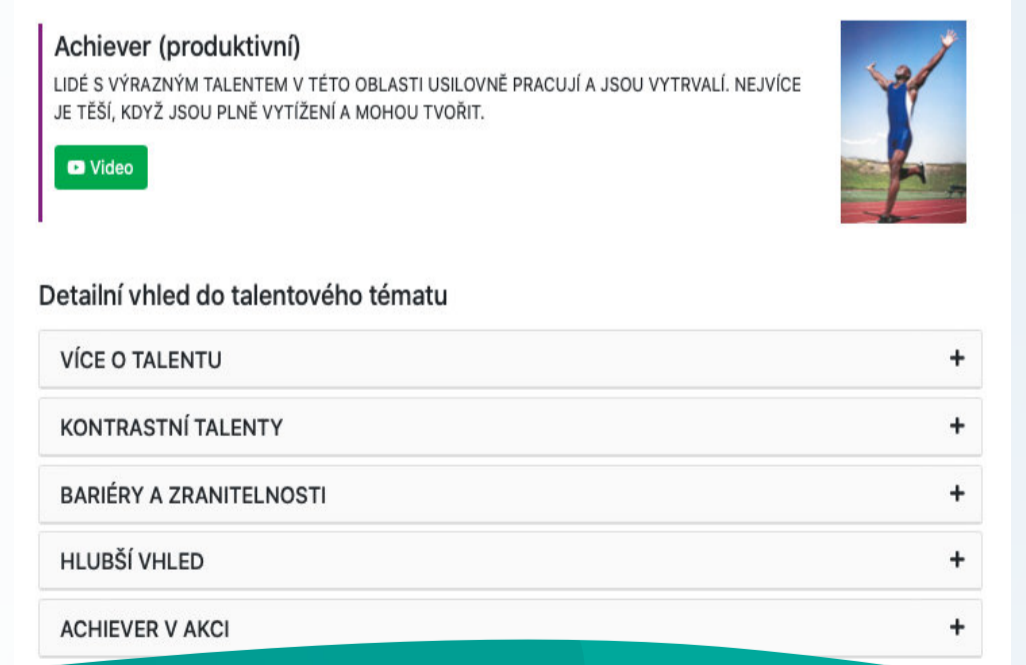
Achiever (produktivní)

LIDÉ S VÝRAZNÝM TALENTEM V TÉTO OBLASTI USILOVNĚ PRACUJÍ A JSOU VYTRVALÍ. NEJVÍCE JE TĚŠÍ, KDYŽ JSOU PLNĚ VYTÍŽENÍ A MOHOU TVOŘIT.

Video

Detailní vhled do talentového tématu

VÍCE O TALENTU +

KONTRASTNÍ TALENTY +

BARIÉRY A ZRANITELNOSTI +

HLUBŠÍ VHLED +

ACHIEVER V AKCI +